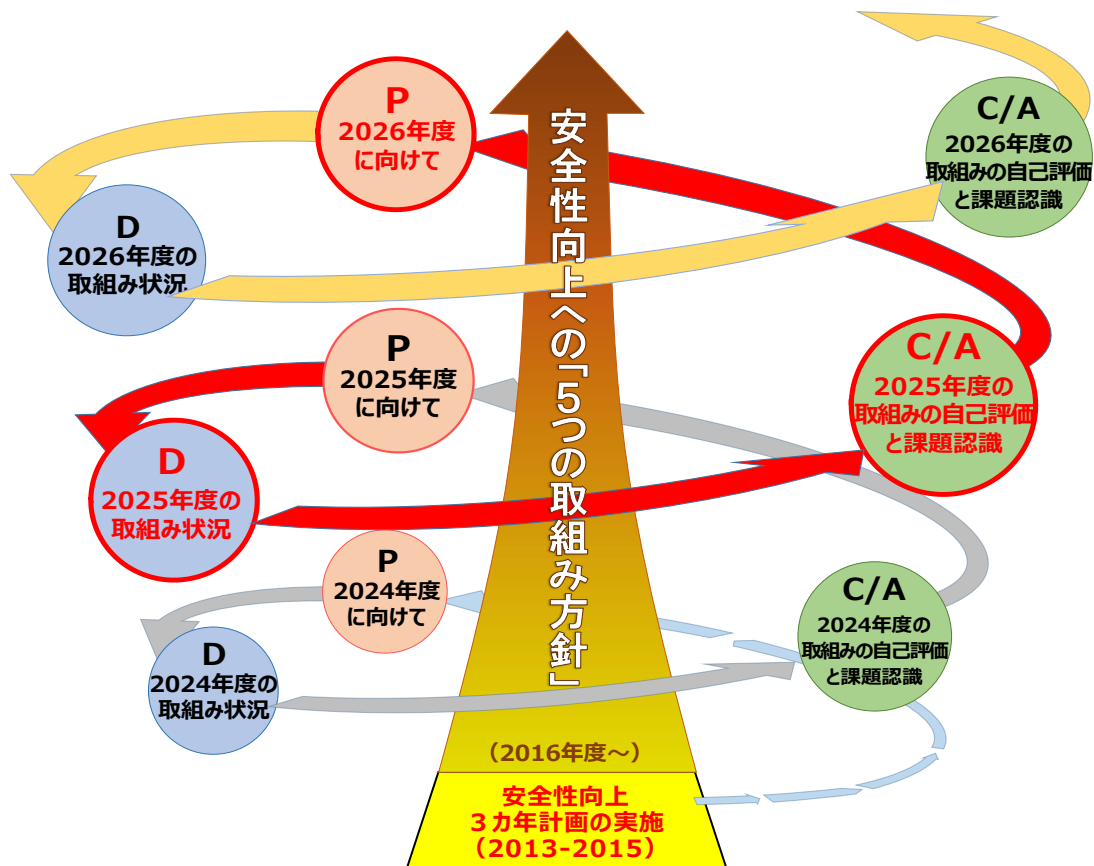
P
2026年度
に向けて

C/A
2026年度の
取組みの自己評価
と課題認識

D
2026年度の
取組み状況

安全性向上への「5つの取組み方針」

P
2025年度
に向けて

C/A
2025年度の
取組みの自己評価
と課題認識

D
2025年度の
取組み状況

P
2024年度
に向けて

C/A
2024年度の
取組みの自己評価
と課題認識

D
2024年度の
取組み状況

（2016年度～）

安全性向上
３カ年計画の実施
（2013-2015）